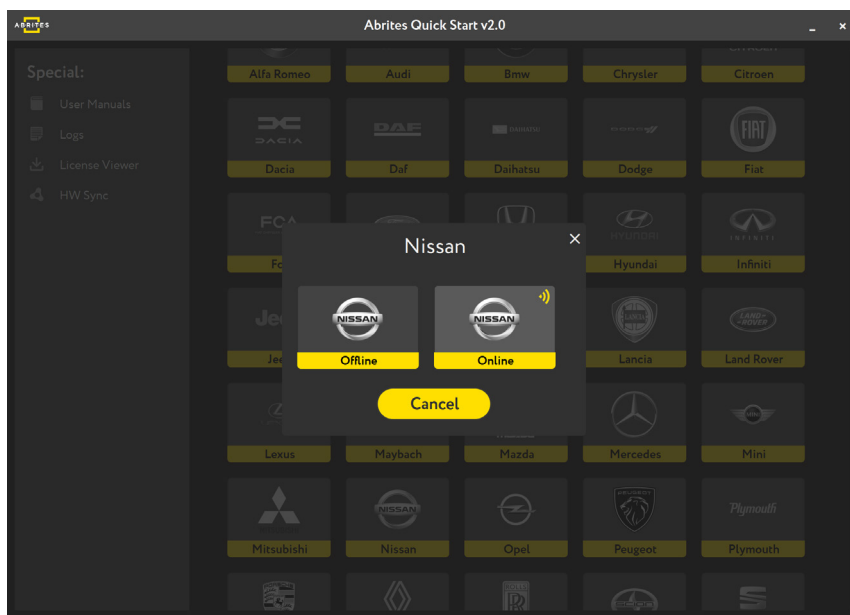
ABRITES

Abrites Quick Start v2.0

Special:

User Manuals

Logs

License Viewer

HW Sync

Alfa Romeo

Audi

Bmw

Chrysler

Citroen

DACIA

Dacia

DAF

Daf

DAIHATSU

Daihatsu

Dodge

FIAT

Fiat

FCA

Fc

HYUNDAI

Hyundai

INFINITI

Infiniti

Jee

Jee

LANCIA

Lancia

LAND ROVER

Land Rover

Lexus

Maybach

Mazda

Mercedes

MINI

Mini

Mitsubishi

NISSAN

Nissan

Opel

Peugeot

Plymouth

Plymouth

Nissan

NISSAN

Offline

NISSAN

Online

Cancel